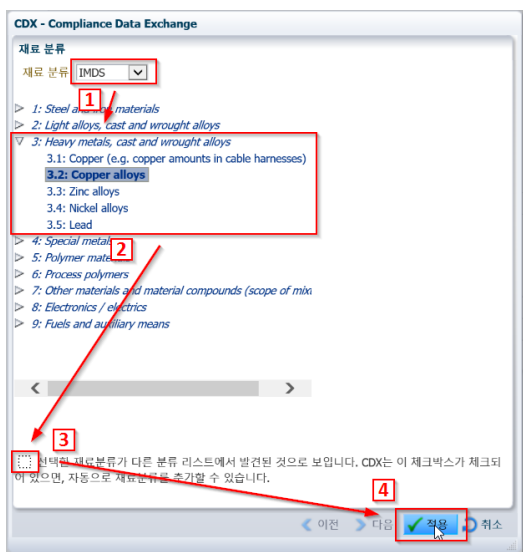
CDX - Compliance Data Exchange

재료 분류

재료 분류 IMDS

1

1: Steel and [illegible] materials
2: Light alloys, cast and wrought alloys
3: Heavy metals, cast and wrought alloys
3.1: Copper (e.g. copper amounts in cable harnesses)
3.2: Copper alloys
3.3: Zinc alloys
3.4: Nickel alloys
3.5: Lead

2

4: Special metal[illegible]
5: Polymer mate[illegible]
6: Process polymers
7: Other materials and material compounds (scope of mix
8: Electronics / electrics
9: Fuels and auxiliary means

3

선택된 재료분류가 다른 분류 리스트에서 발견된 것으로 보입니다. CDX는 이 체크박스가 체크되어 있으면, 자동으로 재료분류를 추가할 수 있습니다.

4

이전 다음 적용 취소